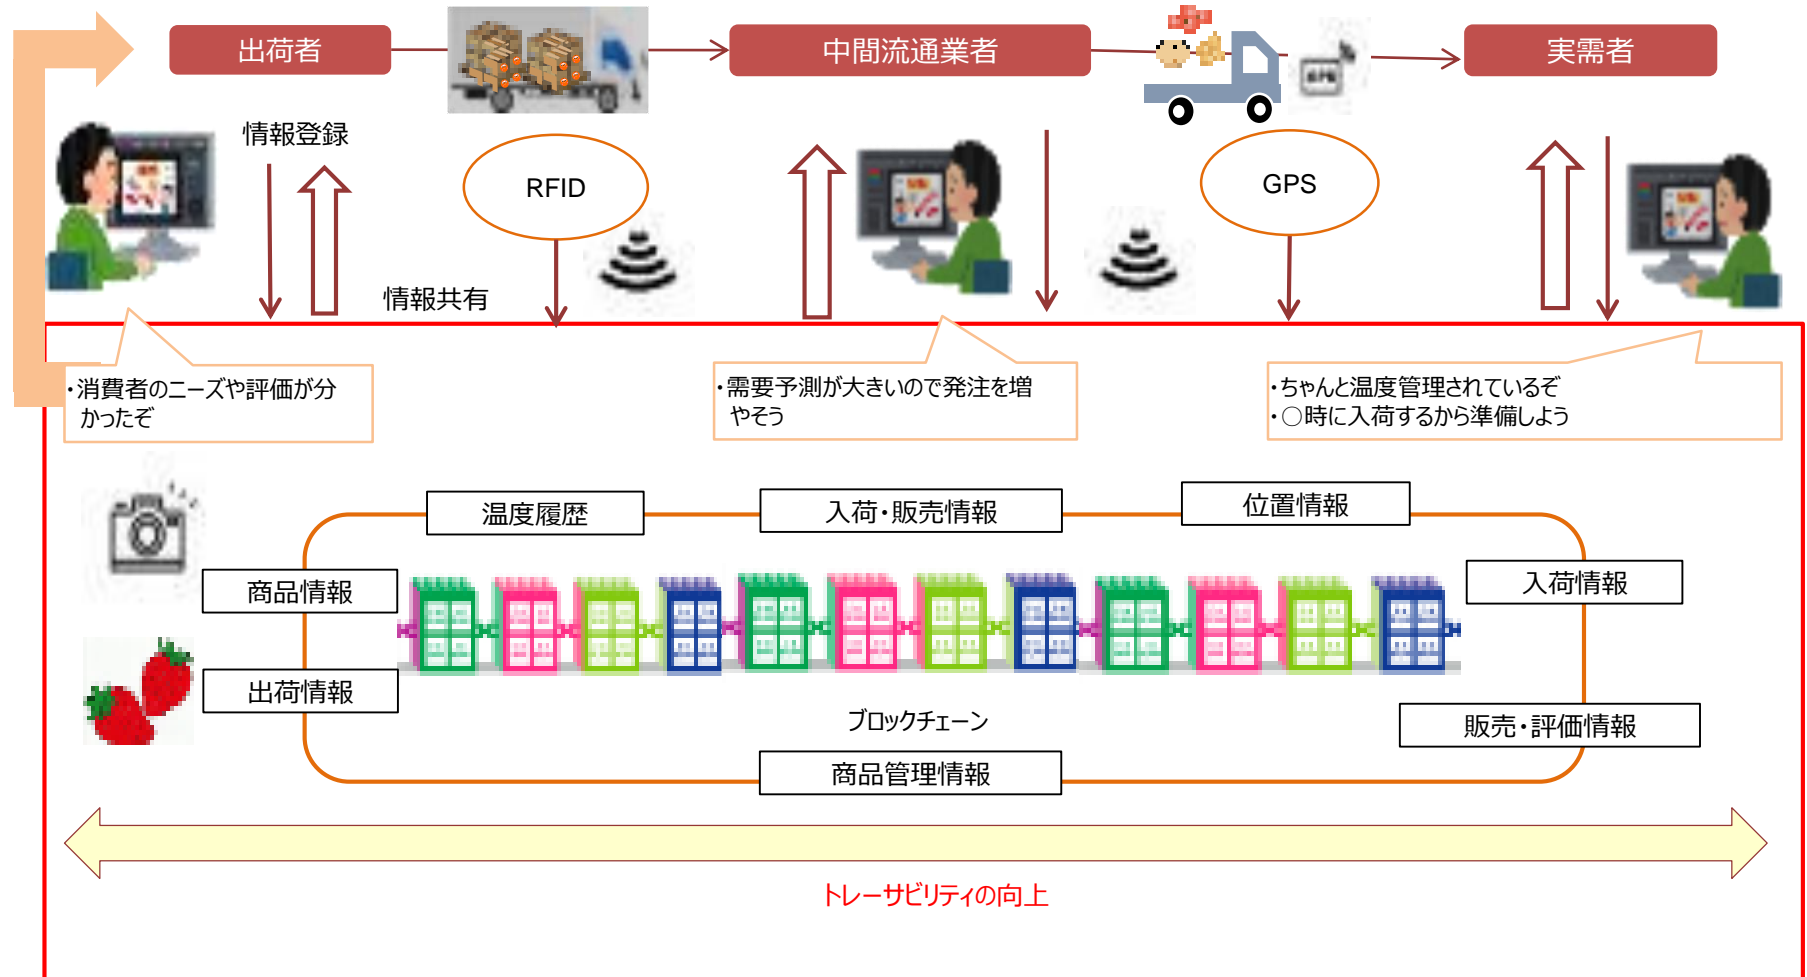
出荷者

中間流通業者

実需者

情報登録

RFID

GPS

情報共有

・消費者のニーズや評価が分かったぞ

・需要予測が大きいので発注を増やそう

・ちゃんと温度管理されているぞ
・○時に入荷するから準備しよう

温度履歴

入荷・販売情報

位置情報

商品情報

入荷情報

出荷情報

ブロックチェーン

販売・評価情報

商品管理情報

トレーサビリティの向上